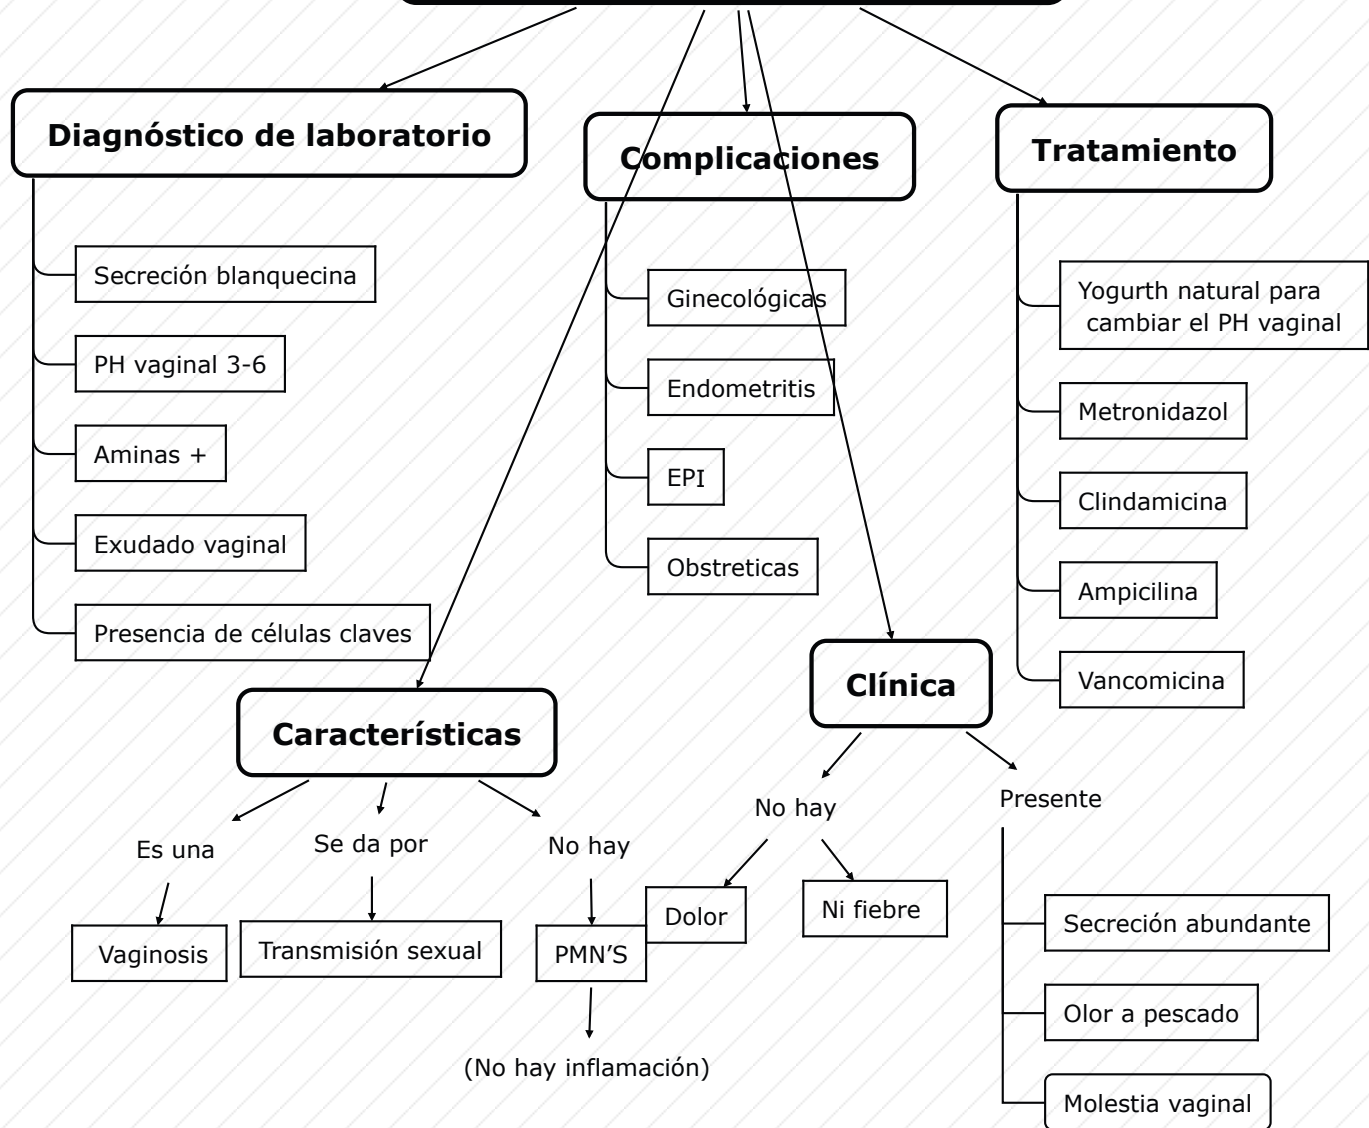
Diagnóstico de laboratorio

Secreción blanquecina

PH vaginal 3-6

Aminas +

Exudado vaginal

Presencia de células claves

Complicaciones

Ginecológicas

Endometritis

EPI

Obstreticas

Tratamiento

Yogurth natural para cambiar el PH vaginal

Metronidazol

Clindamicina

Ampicilina

Vancomicina

Características

Es una

Vaginosis

Se da por

Transmisión sexual

No hay

PMN'S

(No hay inflamación)

Clínica

No hay

Dolor

Ni fiebre

Presente

Secreción abundante

Olor a pescado

Molestia vaginal